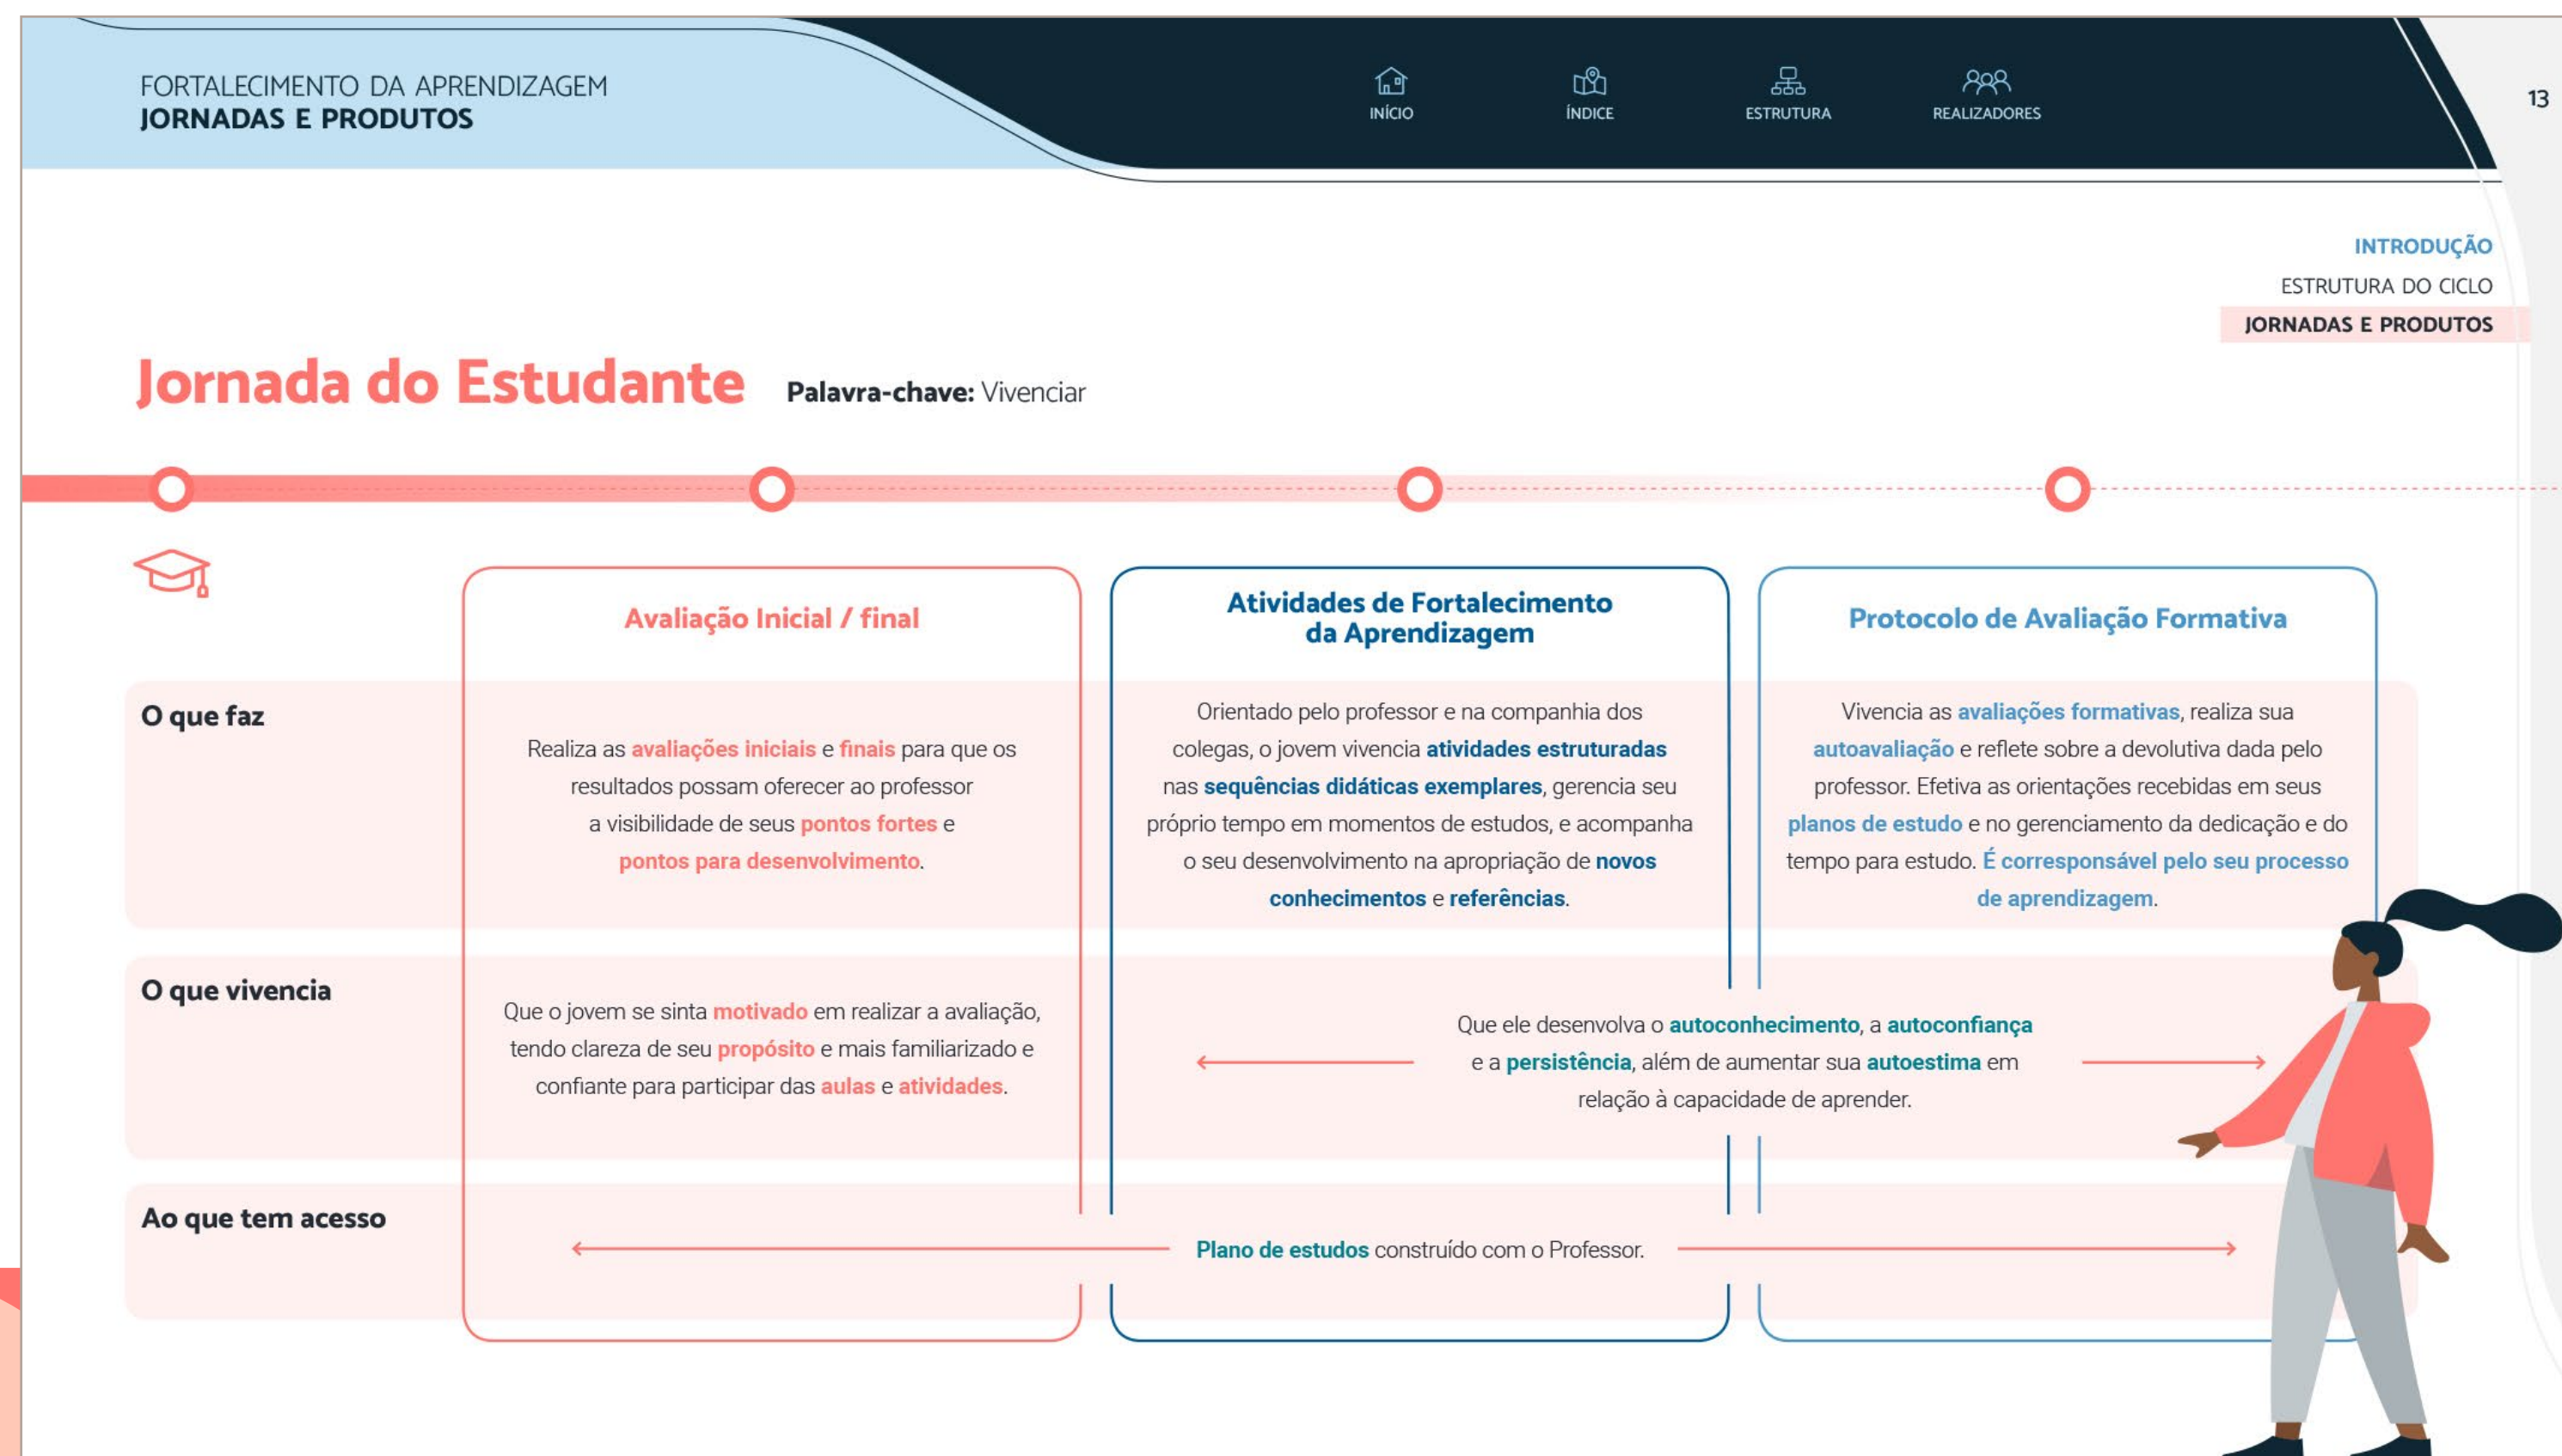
FORTALECIMENTO DA APRENDIZAGEM
JORNADAS E PRODUTOS

INÍCIO
ÍNDICE
ESTRUTURA
REALIZADORES

13

INTRODUÇÃO
ESTRUTURA DO CICLO
JORNADAS E PRODUTOS

Jornada do Estudante

Palavra-chave: Vivenciar

Avaliação Inicial / final

Atividades de Fortalecimento da Aprendizagem

Protocolo de Avaliação Formativa

O que faz

Realiza as avaliações iniciais e finais para que os resultados possam oferecer ao professor a visibilidade de seus pontos fortes e pontos para desenvolvimento.

Orientado pelo professor e na companhia dos colegas, o jovem vivencia atividades estruturadas nas sequências didáticas exemplares, gerencia seu próprio tempo em momentos de estudos, e acompanha o seu desenvolvimento na apropriação de novos conhecimentos e referências.

Vivencia as avaliações formativas, realiza sua autoavaliação e reflete sobre a devolutiva dada pelo professor. Efetiva as orientações recebidas em seus planos de estudo e no gerenciamento da dedicação e do tempo para estudo. É corresponsável pelo seu processo de aprendizagem.

O que vivencia

Que o jovem se sinta motivado em realizar a avaliação, tendo clareza de seu propósito e mais familiarizado e confiante para participar das aulas e atividades.

Que ele desenvolva o autoconhecimento, a autoconfiança e a persistência, além de aumentar sua autoestima em relação à capacidade de aprender.

Ao que tem acesso

Plano de estudos construído com o Professor.